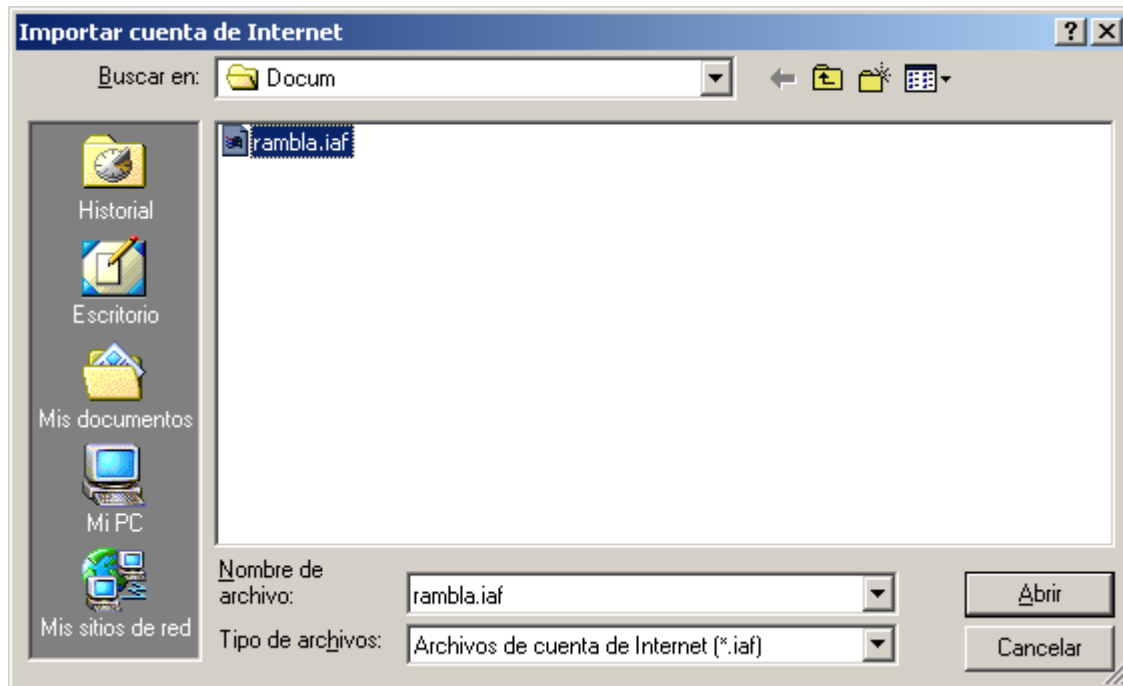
Importar cuenta de Internet

?

Buscar en: Docum

rambla.iaf

Historial

Escritorio

Mis documentos

Mi PC

Mis sitios de red

Nombre de archivo: rambla.iaf

Tipo de archivos: Archivos de cuenta de Internet (*.iaf)

Abrir

Cancelar